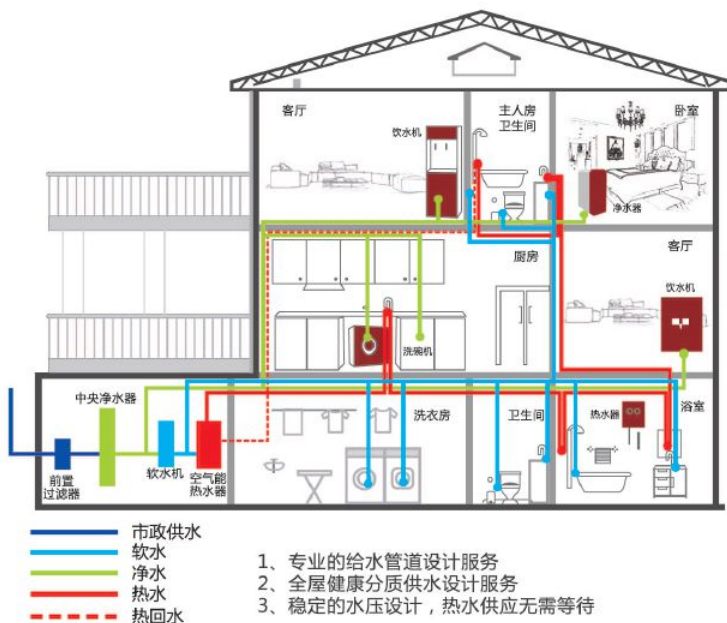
客厅

饮水机

主人房
卫生间

卧室

净水器

客厅

厨房

饮水机

洗碗机

中央净水器

洗衣房

卫生间

热水器

浴室

前置
过滤器

软水机

空气能
热水器

市政供水
软水
净水
热水
热回水

1、专业的给水管道设计服务
2、全屋健康分质供水设计服务
3、稳定的水压设计，热水供应无需等待